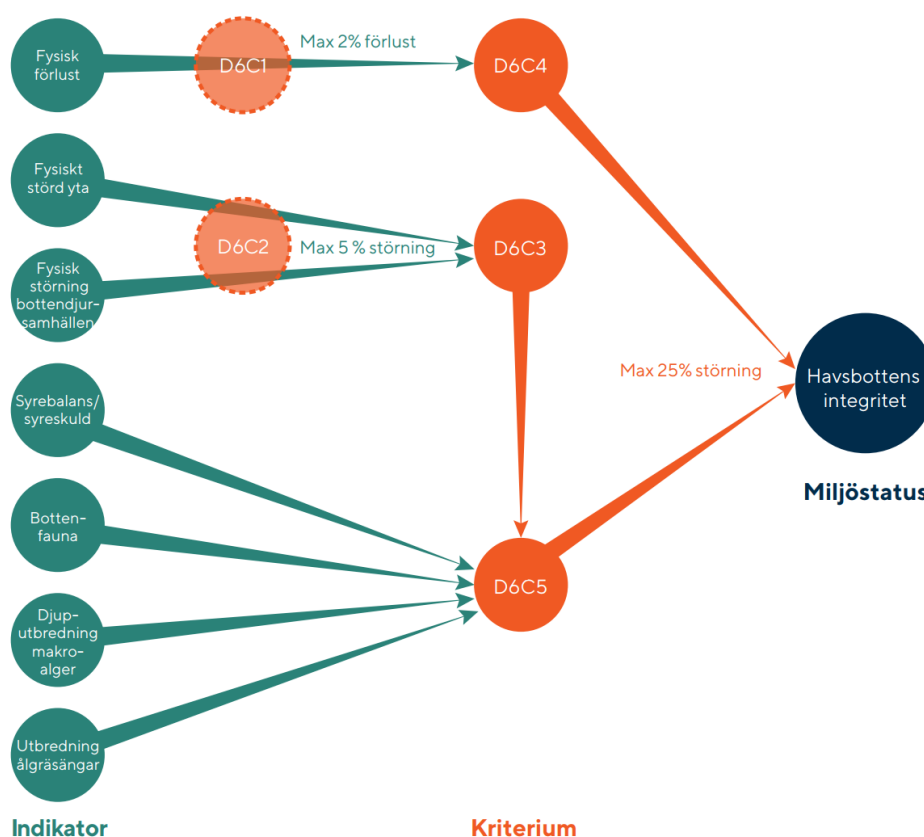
Fysisk förlust

D6C1

Max 2% förlust

D6C4

Fysiskt störd yta

D6C2

Max 5 % störning

D6C3

Fysisk störning bottendjursamhällen

Syrebalans/ syreskuld

Max 25% störning

Havsbottens integritet

Miljöstatus

Bottenfauna

D6C5

Djuputbredning makroalger

Utbredning ålgräsängar

Indikator

Kriterium